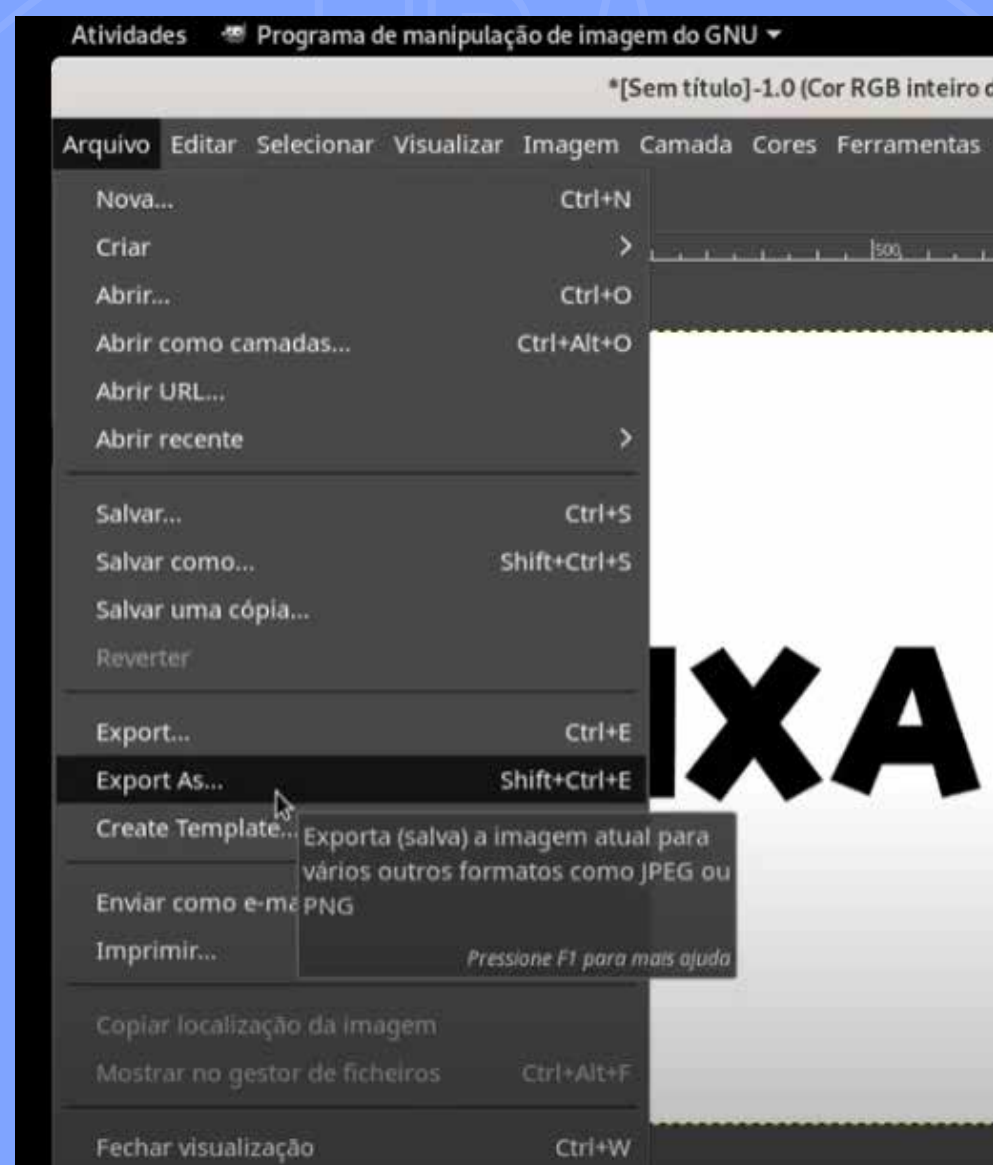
Atividades Programa de manipulação de imagem do GNU ▾

*[Sem título]-1.0 (Cor RGB inteiro d

Arquivo Editar Selecionar Visualizar Imagem Camada Cores Ferramentas

Nova... Ctrl+N
Criar >
Abrir... Ctrl+O
Abrir como camadas... Ctrl+Alt+O
Abrir URL...
Abrir recente >

Salvar... Ctrl+S
Salvar como... Shift+Ctrl+S
Salvar uma cópia...
Reverter

Export... Ctrl+E
Export As... Shift+Ctrl+E
Create Template...

Enviar como e-ma
Imprimir...

Copiar localização da imagem
Mostrar no gestor de ficheiros Ctrl+Alt+F

Fechar visualização Ctrl+W

Exporta (salva) a imagem atual para vários outros formatos como JPEG ou PNG

Pressione F1 para mais ajuda

500

IXA